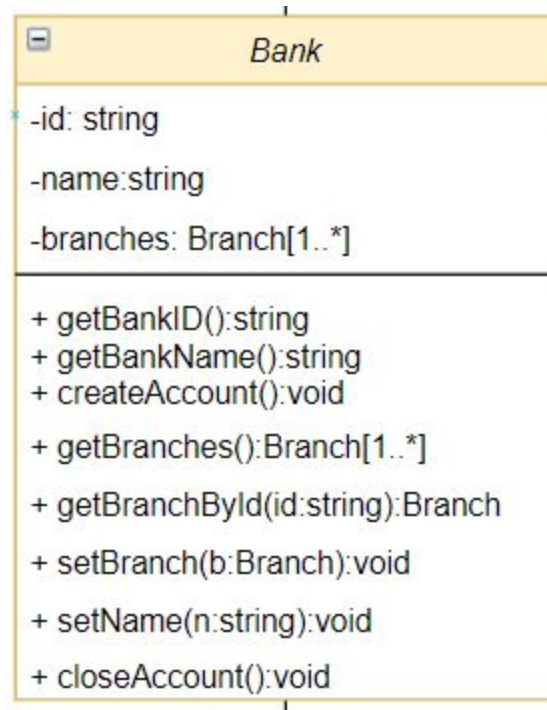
Bank

-id: string

-name:string

-branches: Branch[1..*]

+ getBankID():string
+ getBankName():string
+ createAccount():void

+ getBranches():Branch[1..*]

+ getBranchById(id:string):Branch

+ setBranch(b:Branch):void

+ setName(n:string):void

+ closeAccount():void